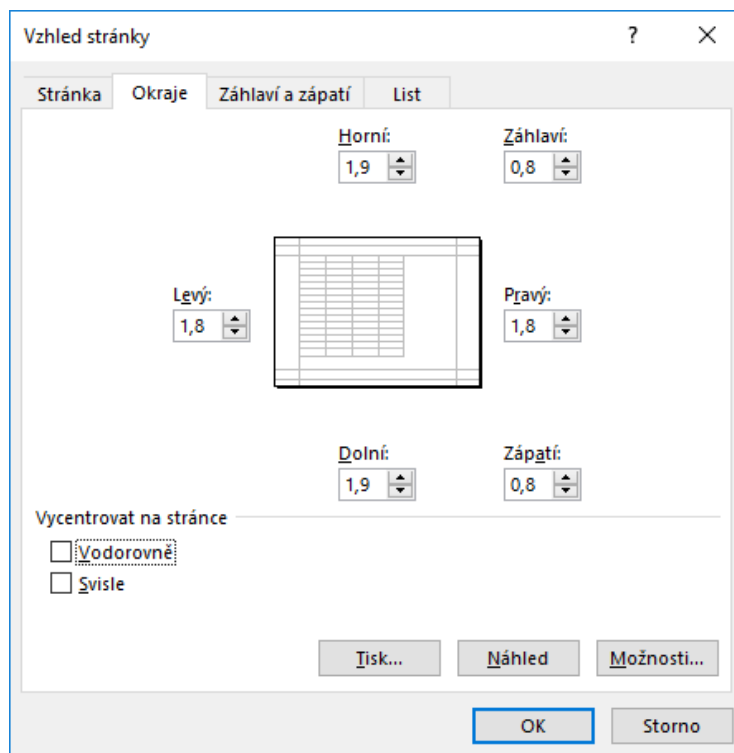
Vzhled stránky
?
X

Stránka
Okraje
Záhlaví a zápatí
List

Horní:
1,9
Záhlaví:
0,8

Levý:
1,8
Pravý:
1,8

Dolní:
1,9
Zápatí:
0,8

Vycentrovat na stránce
Vodorovně
Svisle

Tisk...
Náhled
Možnosti...

OK
Storno